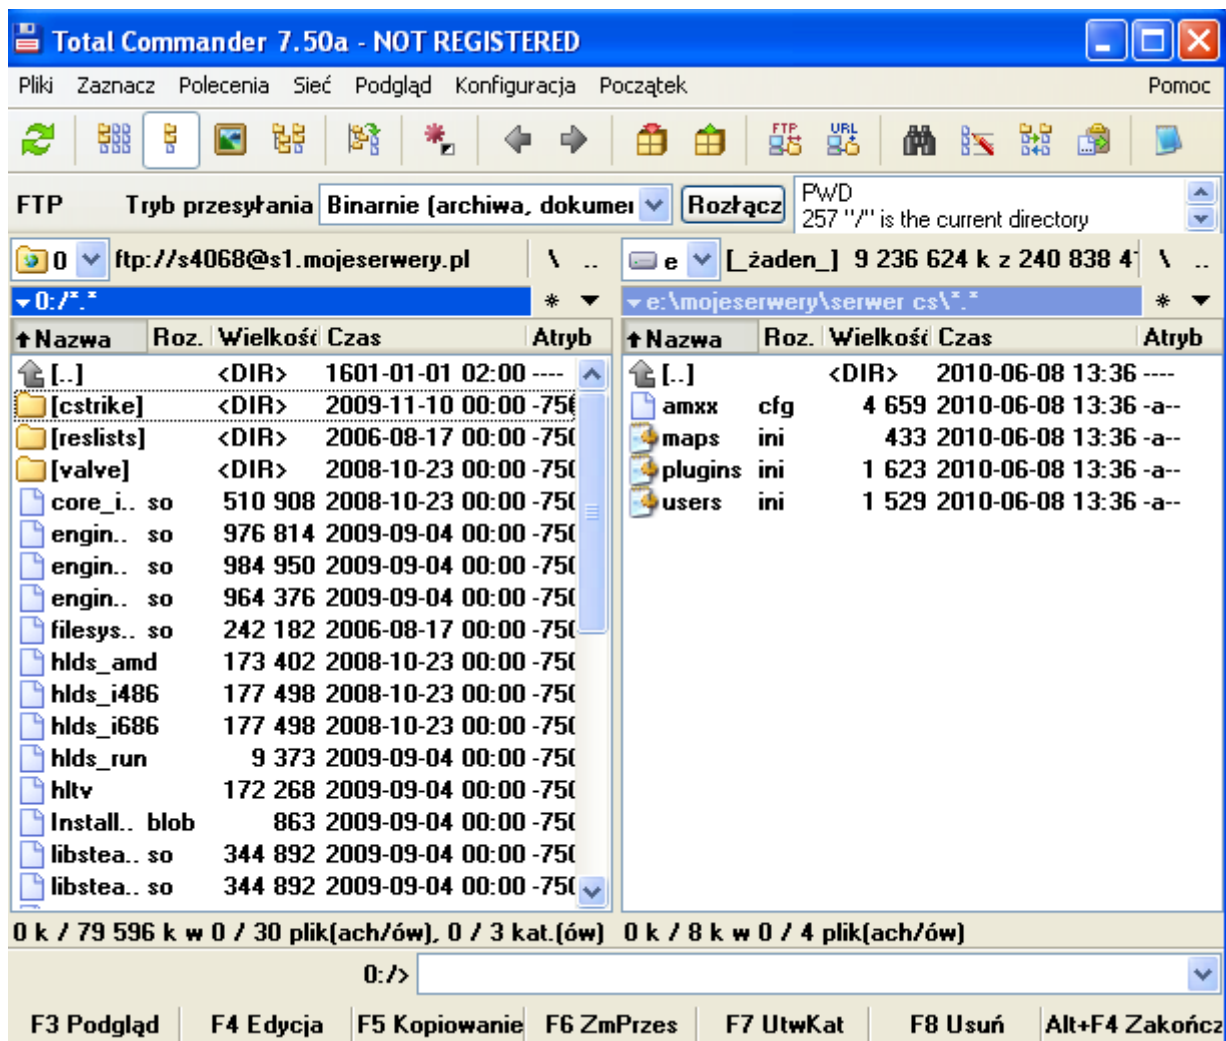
Total Commander 7.50a - NOT REGISTERED

Pliki Zaznacz Polecenia Sieć Podgląd Konfiguracja Początek Pomoc

FTP Tryb przesyłania Binarnie (archiwa, dokume Rozłącz PWD
257 "/" is the current directory

0 ftp://s4068@s1.mojeserwery.pl \ ..
0:/*.*

| Nazwa | Roz. | Wielkość | Czas | Atryb |
|---|---|---|---|---|
| [..] | | <DIR> | 1601-01-01 02:00 | ---- |
| [cstrike] | | <DIR> | 2009-11-10 00:00 | -75 |
| [reslists] | | <DIR> | 2006-08-17 00:00 | -75 |
| [valve] | | <DIR> | 2008-10-23 00:00 | -75 |
| core_i.. | so | 510 908 | 2008-10-23 00:00 | -75 |
| engin.. | so | 976 814 | 2009-09-04 00:00 | -75 |
| engin.. | so | 984 950 | 2009-09-04 00:00 | -75 |
| engin.. | so | 964 376 | 2009-09-04 00:00 | -75 |
| filesys.. | so | 242 182 | 2006-08-17 00:00 | -75 |
| hlds_amd | | 173 402 | 2008-10-23 00:00 | -75 |
| hlds_i486 | | 177 498 | 2008-10-23 00:00 | -75 |
| hlds_i686 | | 177 498 | 2008-10-23 00:00 | -75 |
| hlds_run | | 9 373 | 2009-09-04 00:00 | -75 |
| hltv | | 172 268 | 2009-09-04 00:00 | -75 |
| Install.. | blob | 863 | 2009-09-04 00:00 | -75 |
| libstea.. | so | 344 892 | 2009-09-04 00:00 | -75 |
| libstea.. | so | 344 892 | 2009-09-04 00:00 | -75 |

e [_żaden_] 9 236 624 k z 240 838 4 \ ..
e:\mojeserwery\serwer cs\*.*

| Nazwa | Roz. | Wielkość | Czas | Atryb |
|---|---|---|---|---|
| [..] | | <DIR> | 2010-06-08 13:36 | ---- |
| amxx | cfg | 4 659 | 2010-06-08 13:36 | -a-- |
| maps | ini | 433 | 2010-06-08 13:36 | -a-- |
| plugins | ini | 1 623 | 2010-06-08 13:36 | -a-- |
| users | ini | 1 529 | 2010-06-08 13:36 | -a-- |

0 k / 79 596 k w 0 / 30 plik(ach/ów), 0 / 3 kat.(ów) 0 k / 8 k w 0 / 4 plik(ach/ów)

0:/>

F3 Podgląd F4 Edycja F5 Kopiowanie F6 ZmPrzes F7 UtwKat F8 Usuń Alt+F4 Zakończ